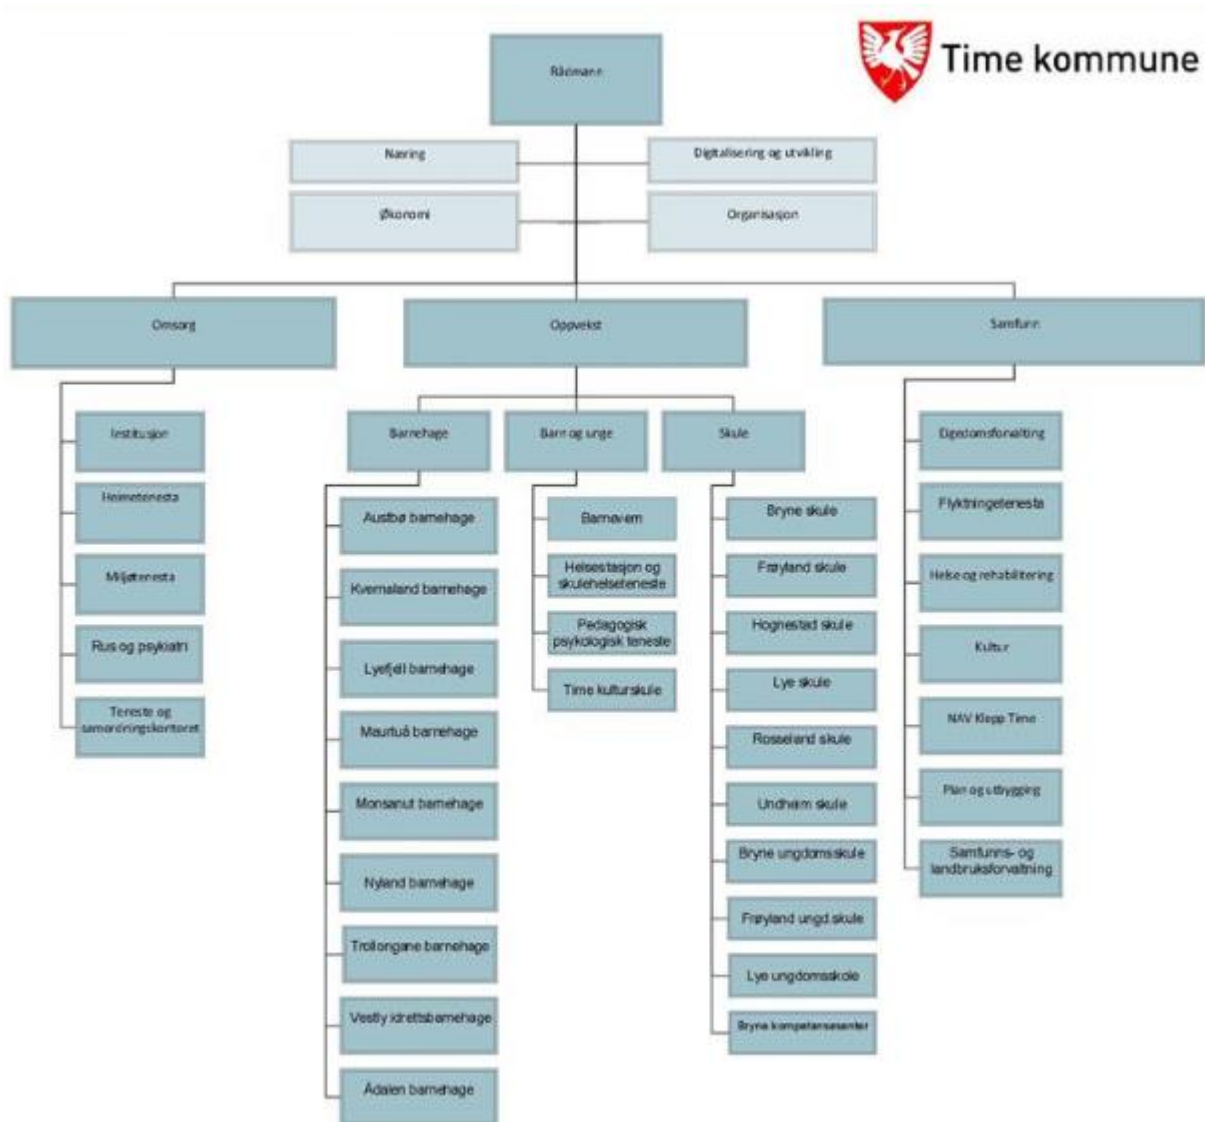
Time kommune

Rådmann

Næring

Digitalisering og utvikling

Økonomi

Organisasjon

Omsorg

Oppvekst

Samfunn

Institusjon

Heimetenesta

Miljøtenesta

Rus og psykiatri

Teneste og samordningskontoret

Barnehage

Barn og unge

Skule

Austbø barnehage

Kvernaland barnehage

Lyefjell barnehage

Maurtuå barnehage

Monsanut barnehage

Nyland barnehage

Trollongane barnehage

Vestly idrettsbarnehage

Ådalen barnehage

Barnevern

Helsestasjon og skulehelseteneste

Pedagogisk psykologisk teneste

Time kulturskule

Bryne skule

Frøyland skule

Hognestad skule

Lye skule

Rosseland skule

Undheim skule

Bryne ungdomsskule

Frøyland ungd.skule

Lye ungdomsskole

Bryne kompetansesenter

Eigedomsforvaltning

Flyktningetenesta

Helse og rehabilitering

Kultur

NAV Klepp Time

Plan og utbygging

Samfunns- og landbruksforvaltning